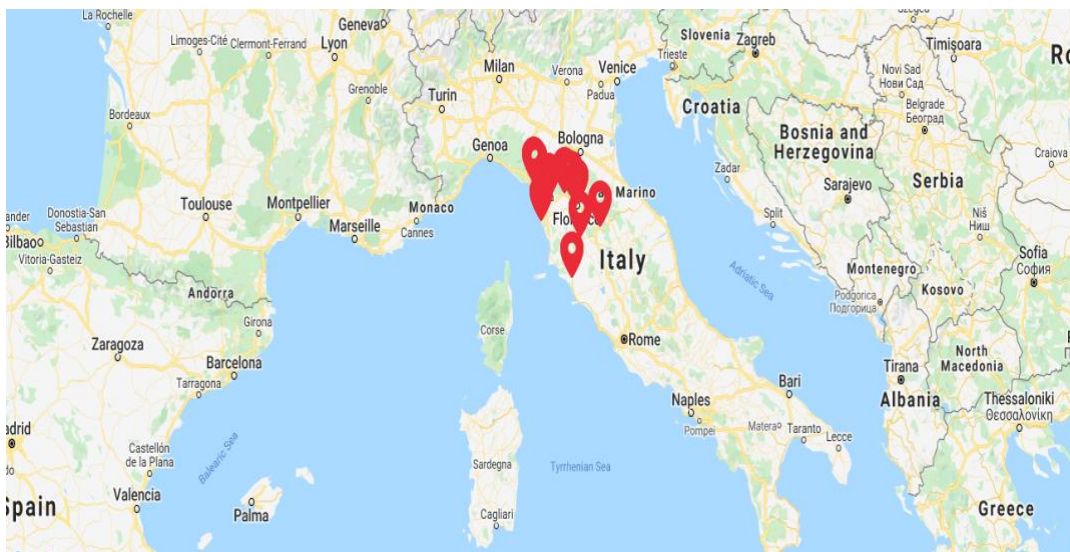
La Rochelle
Geneva
Limoges-Cité Clermont-Ferrand Lyon
Slovenia Zagreb
Timișoara
Ro
Milan Verona Venice
Trieste
Grenoble
Turin
Padua
Novi Sad
Нови Сад
Bordeaux
Croatia
Belgrade
Београд
Bosnia and Herzegovina
Genoa
Bologna
Craiova
Marino
Zadar
Sarajevo
Serbia
Toulouse
Montpellier
Donostia-San Sebastian
Bilbao
Marseille
Monaco
Cannes
Flor
Split
Niš
Ниш
Vitoria-Gasteiz
Italy
Adriatic Sea
Sofia
София
Andorra
Montenegro
Podgorica
Подгорица
Kosovo
Girona
Corse
Zaragoza
Barcelona
Tarragona
Rome
North Macedonia
Tirana
Bari
Albania
Thessaloniki
Θεσσαλονίκη
Naples
Pompei
Matera
Taranto
Lecce
adrid
Balearic Sea
Castellón de la Plana
Sardegna
Tyrrhenian Sea
Spain
Valencia
Palma
Cagliari
Greece